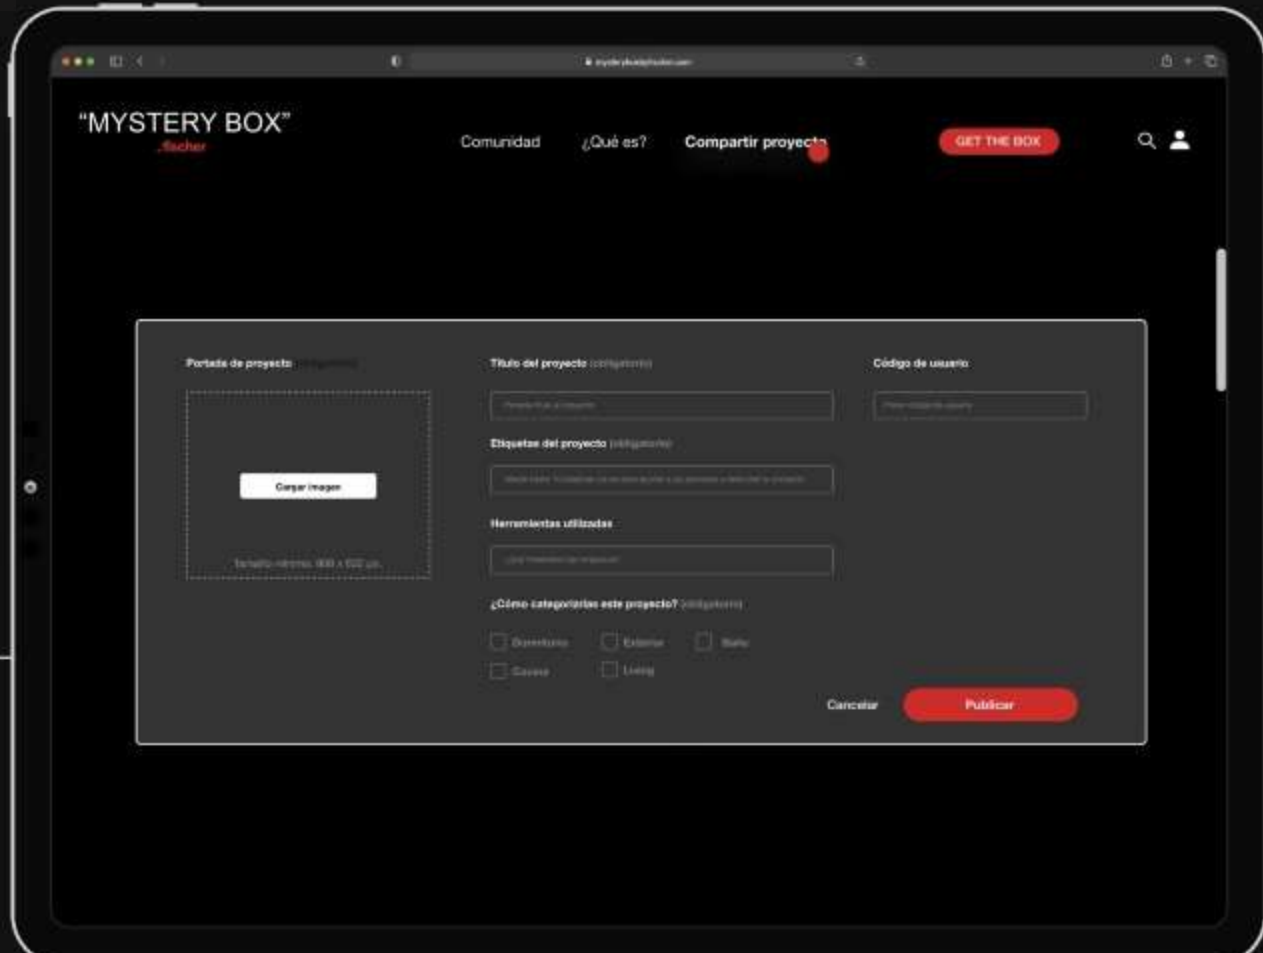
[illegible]

"MYSTERY BOX"
fischer

Comunidad ¿Qué es? Compartir proyecto

GET THE BOX

Portada de proyecto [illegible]

Cargar imagen

Tamaño mínimo: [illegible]

Título del proyecto (obligatorio)

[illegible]

Etiquetas del proyecto (obligatorio)

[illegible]

Herramientas utilizadas

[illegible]

¿Cómo categorizarías este proyecto? (obligatorio)

Dormitorio
Exterior
Baño
Cocina
Living

Código de usuario

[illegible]

Cancelar

Publicar